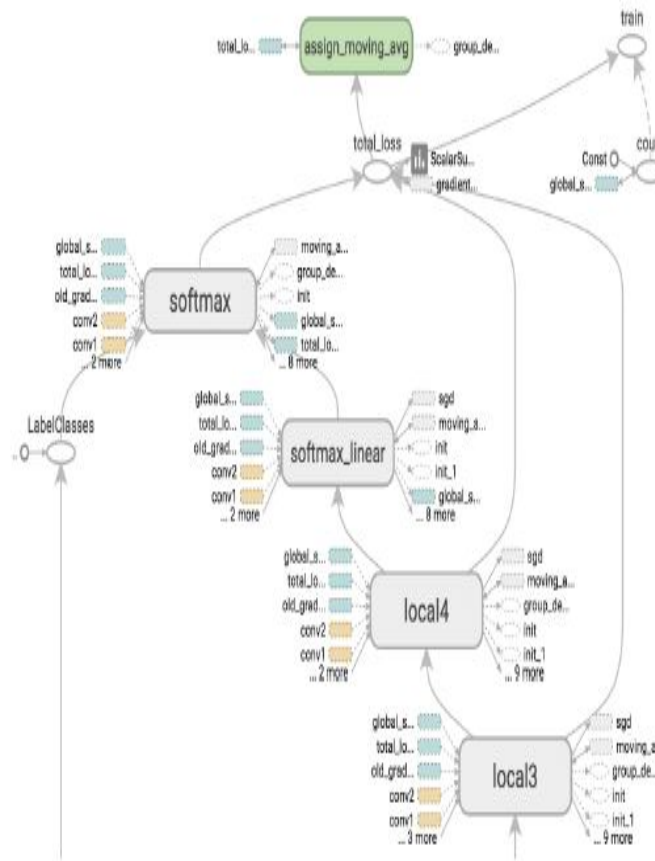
total_lo...
assign_moving_avg
group_de...
train
total_loss
ScalarSu...
gradient...
Const
cou
global_s...

global_s...
total_lo...
old_grad...
conv2
conv1
... 2 more
softmax
moving_a...
group_de...
init
global_s...
total_lo...
... 8 more

LabelClasses

global_s...
total_lo...
old_grad...
conv2
conv1
... 2 more
softmax_linear
sgd
moving_a...
init
init_1
global_s...
... 8 more

global_s...
total_lo...
old_grad...
conv2
conv1
... 2 more
local4
sgd
moving_a...
group_de...
init
init_1
... 9 more

global_s...
total_lo...
old_grad...
conv2
conv1
... 3 more
local3
sgd
moving_a
group_de...
init
init_1
... 9 more